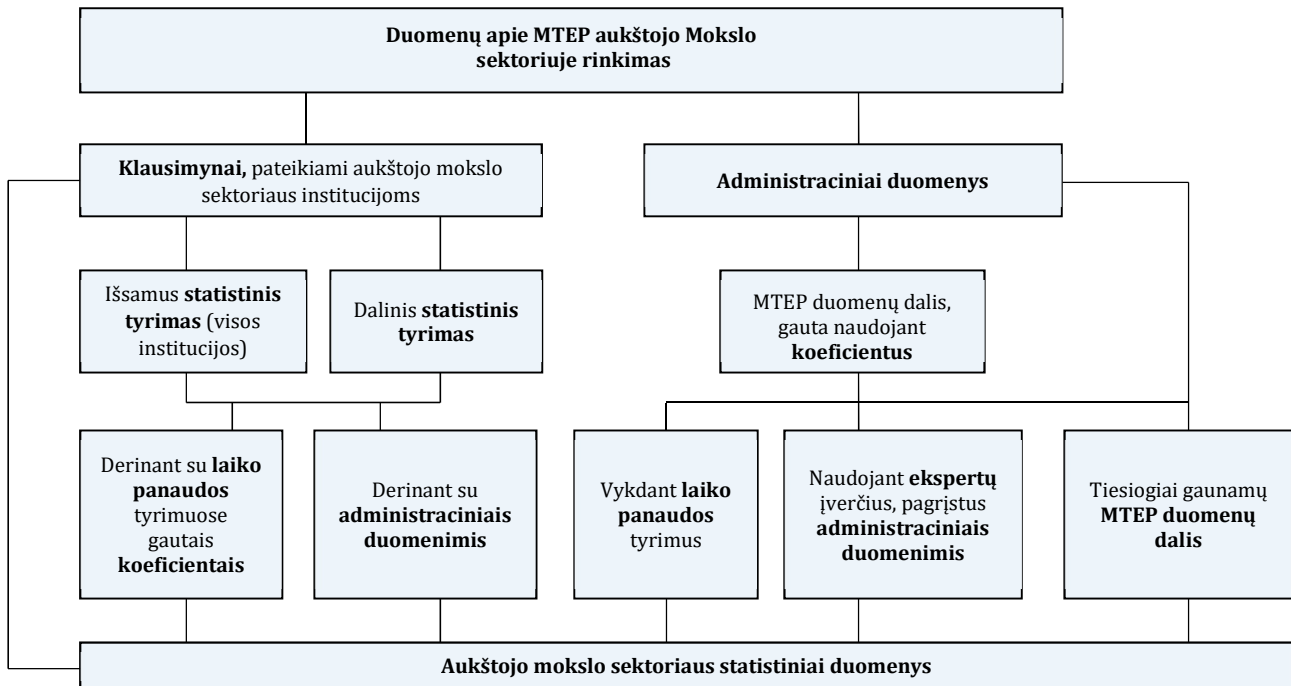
Duomenų apie MTEP aukštojo Mokslo sektoriuje rinkimas

Klausimynai, pateikiami aukštojo mokslo sektoriaus institucijoms

Administraciniai duomenys

Išsamus statistinis tyrimas (visos institucijos)

Dalinis statistinis tyrimas

MTEP duomenų dalis, gauta naudojant koeficientus

Derinant su laiko panaudos tyrimuose gautais koeficientais

Derinant su administraciniais duomenimis

Vykdant laiko panaudos tyrimus

Naudojant ekspertų įverčius, pagrįstus administraciniais duomenimis

Tiesiogiai gaunamų MTEP duomenų dalis

Aukštojo mokslo sektoriaus statistiniai duomenys